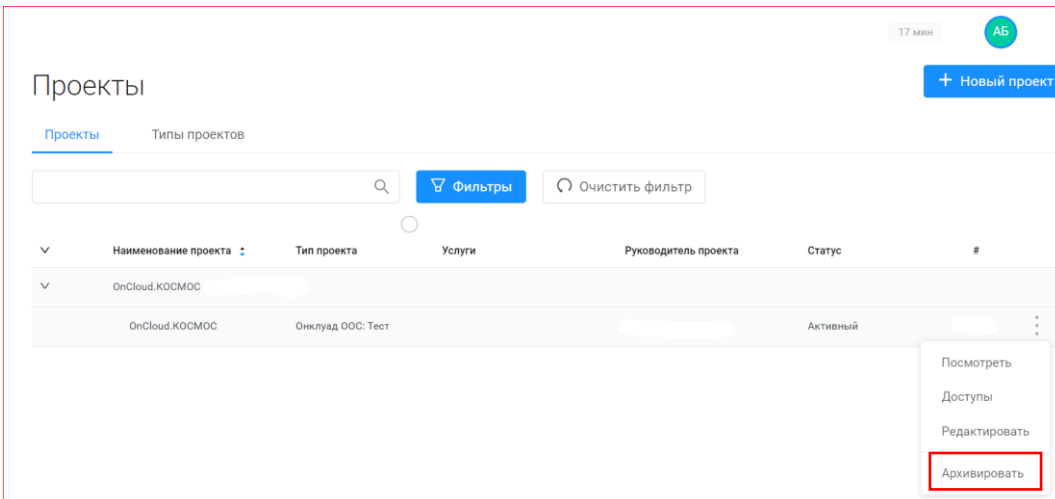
17 мин

АБ

Проекты

+ Новый проект

Проекты Типы проектов

Фильтры

Очистить фильтр

| Наименование проекта | Тип проекта | Услуги | Руководитель проекта | Статус | # |
|---|---|---|---|---|---|
| OnCloud.КОСМОС | | | | | |
| OnCloud.КОСМОС | Онклуад ООС: Тест | | | Активный | |

Посмотреть

Доступы

Редактировать

Архивировать